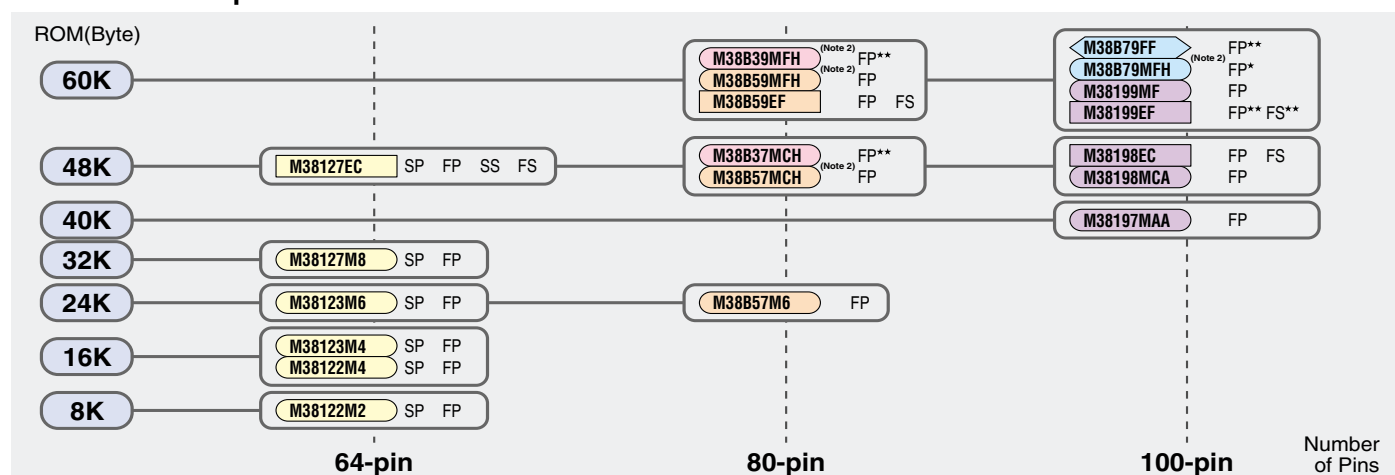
ROM(Byte)

60K
M38B39MFH (Note 2) FP**
M38B59MFH (Note 2) FP
M38B59EF FP FS
M38B79FF (Note 2) FP**
M38B79MFH FP*
M38199MF FP
M38199EF FP** FS**

48K
M38127EC SP FP SS FS
M38B37MCH (Note 2) FP**
M38B57MCH FP
M38198EC FP FS
M38198MCA FP

40K
M38197MAA FP

32K
M38127M8 SP FP

24K
M38123M6 SP FP
M38B57M6 FP

16K
M38123M4 SP FP
M38122M4 SP FP

8K
M38122M2 SP FP

64-pin
80-pin
100-pin
Number of Pins